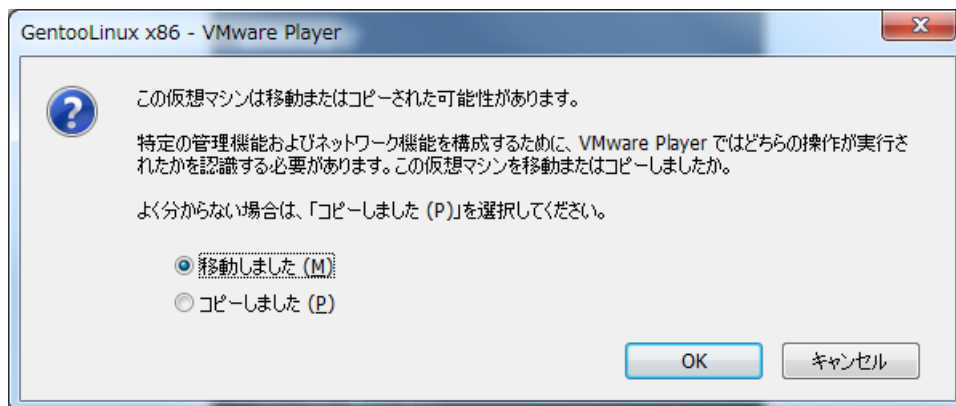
GentooLinux x86 - VMware Player

この仮想マシンは移動またはコピーされた可能性があります。

特定の管理機能およびネットワーク機能を構成するために、VMware Player ではどちらの操作が実行されたかを認識する必要があります。この仮想マシンを移動またはコピーしましたか。

よく分からない場合は、「コピーしました (P)」を選択してください。

移動しました (M)
コピーしました (P)

OK
キャンセル